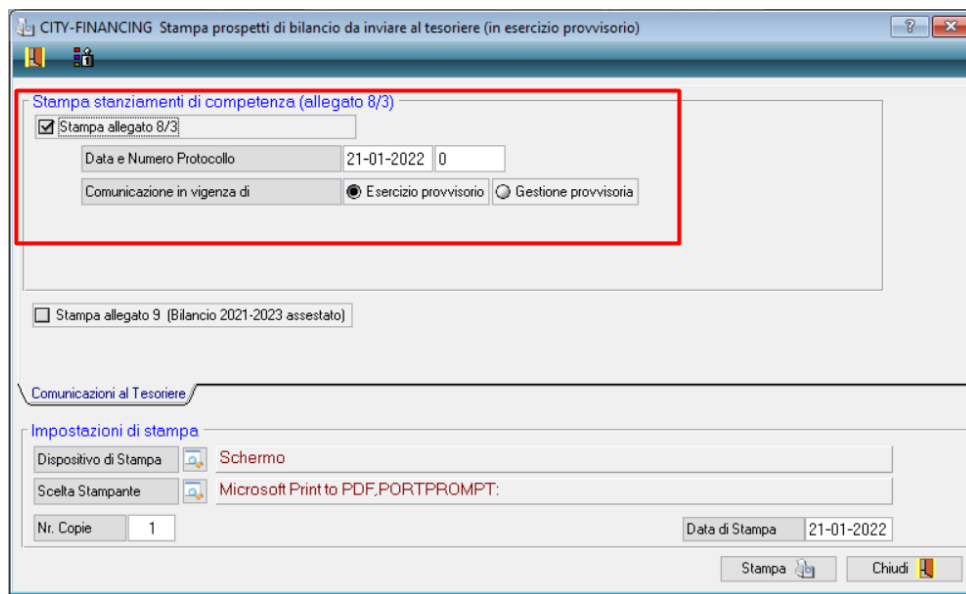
CITY-FINANCING Stampa prospetti di bilancio da inviare al tesoriere (in esercizio provvisorio)

?

Stampa stanziamenti di competenza (allegato 8/3)

Stampa allegato 8/3

Data e Numero Protocollo | 21-01-2022 | 0

Comunicazione in vigenza di | Esercizio provvisorio | Gestione provvisoria

Stampa allegato 9 (Bilancio 2021-2023 assestato)

Comunicazioni al Tesoriere

Impostazioni di stampa

Dispositivo di Stampa | Schermo

Scelta Stampante | Microsoft Print to PDF,PORTPROMPT:

Nr. Copie | 1

Data di Stampa | 21-01-2022

Stampa

Chiudi